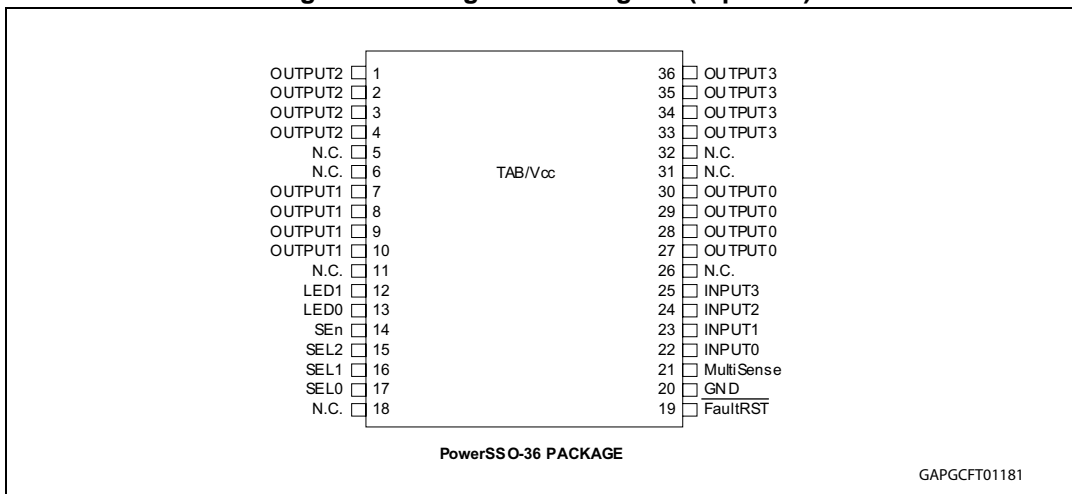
OUTPUT2 1
OUTPUT2 2
OUTPUT2 3
OUTPUT2 4
N.C. 5
N.C. 6
OUTPUT1 7
OUTPUT1 8
OUTPUT1 9
OUTPUT1 10
N.C. 11
LED1 12
LED0 13
SEn 14
SEL2 15
SEL1 16
SEL0 17
N.C. 18

TAB/Vcc

36 OUTPUT3
35 OUTPUT3
34 OUTPUT3
33 OUTPUT3
32 N.C.
31 N.C.
30 OUTPUT0
29 OUTPUT0
28 OUTPUT0
27 OUTPUT0
26 N.C.
25 INPUT3
24 INPUT2
23 INPUT1
22 INPUT0
21 MultiSense
20 GND
19 $\overline{\text{FaultRST}}$

PowerSSO-36 PACKAGE

GAPGCFT01181